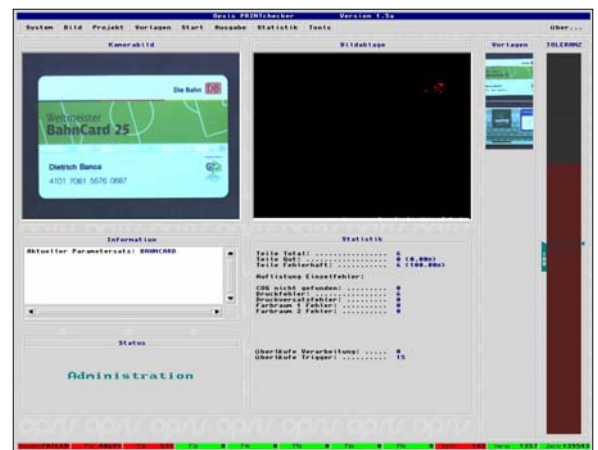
Oasis PRINTchecker Version 1.5a

System Bild Projekt Vorlagen Start Ausgabe Statistik Tools Über...

Kamerabild

Die Bahn DB

Weltmeister
BahnCard 25

Dietrich Banca
4101 7081 5576 0687

Bildablage

Vorlagen

TOLERANZ

Information

Aktueller Parametersatz: BAHNCARD

Statistik

Teile Total: .................. 6
Teile Gut: .................... 0 (0,00%)
Teile Fehlerhaft: ............. 6 (100,00%)

Auflistung Einzelfehler:

COG nicht gefunden: ......... 0
Druckfehler: ................ 0
Druckversatzfehler: ......... 0
Farbraum 1 Fehler: .......... 0
Farbraum 2 Fehler: .......... 0

Überläufe Verarbeitung: ...... 0
Überläufe Trigger: ........... 15

Status

Administration

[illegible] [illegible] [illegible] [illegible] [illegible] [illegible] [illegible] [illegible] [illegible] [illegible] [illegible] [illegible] 1357 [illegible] 139543